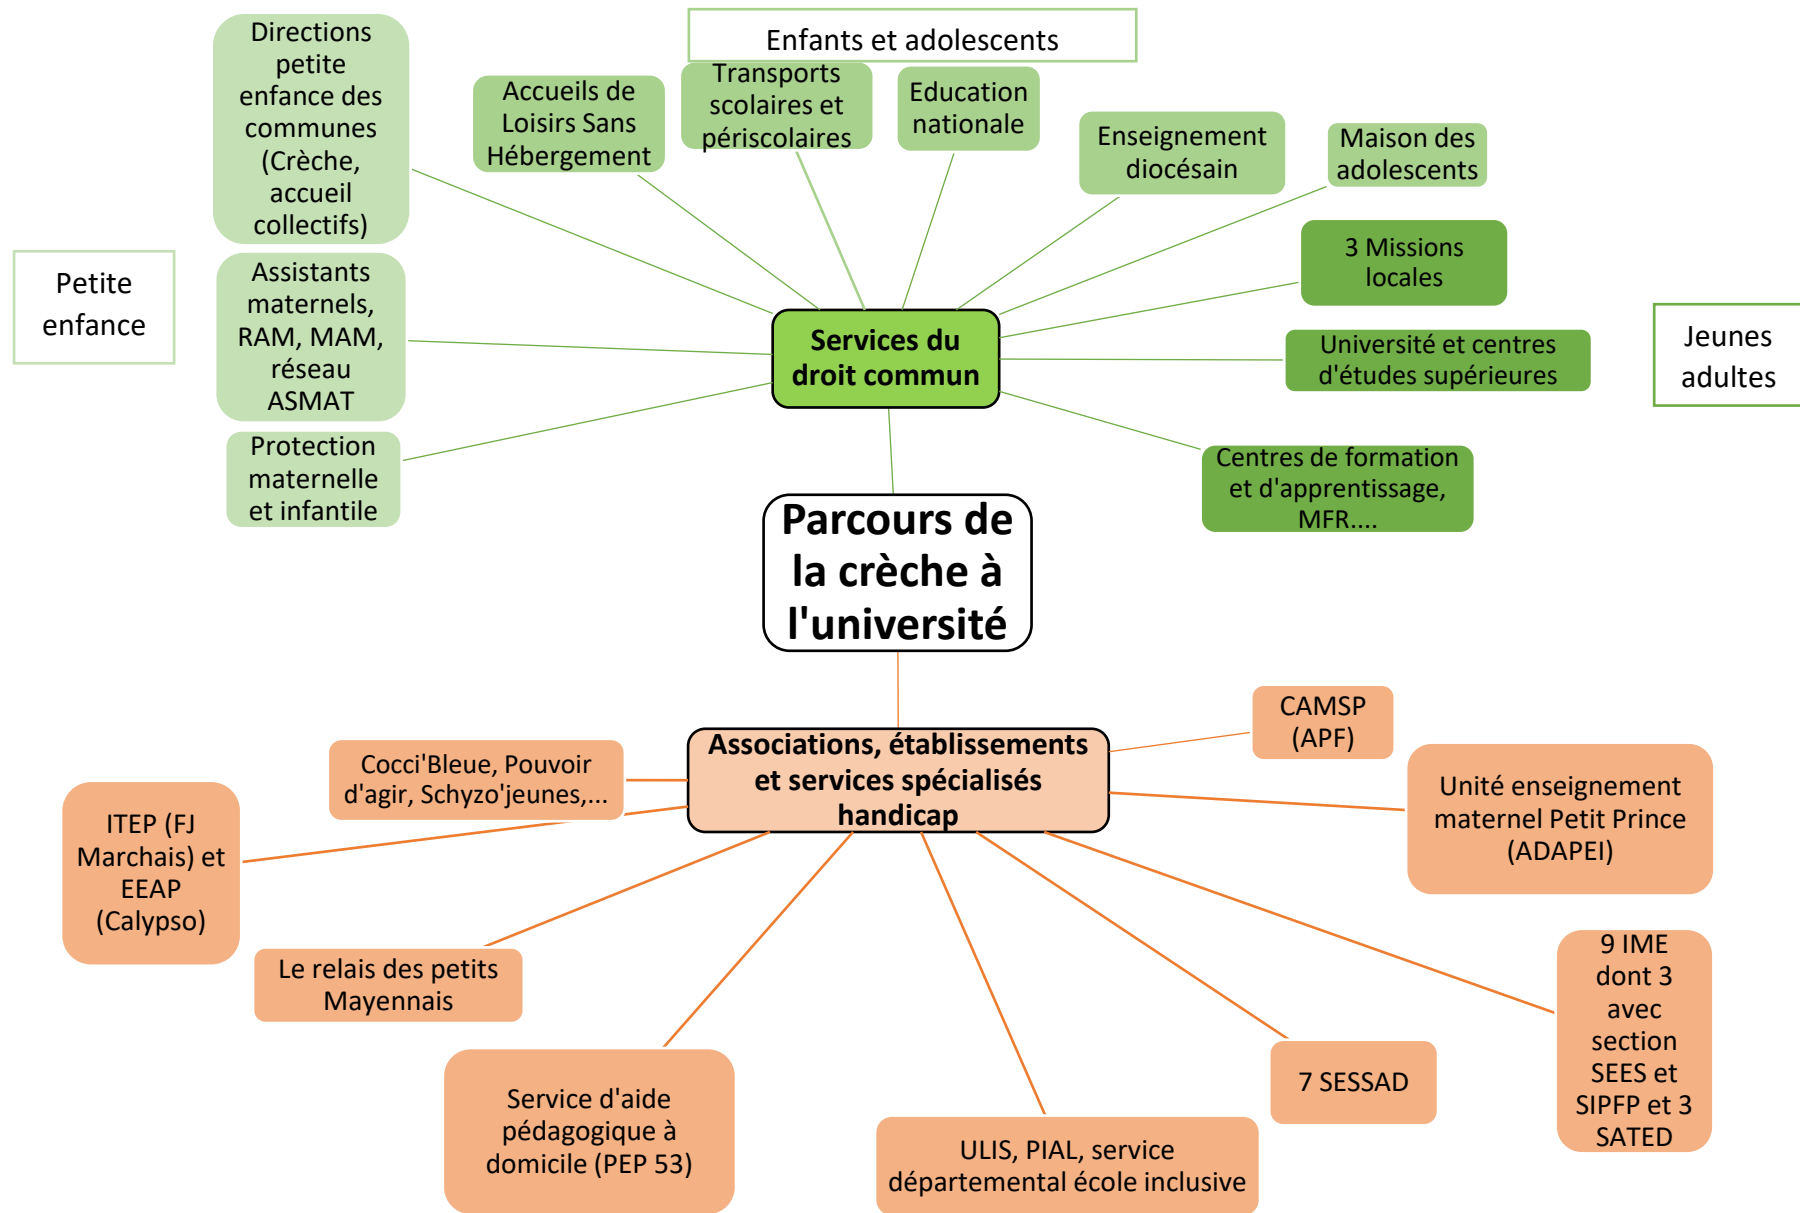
Enfants et adolescents

Petite enfance

Jeunes adultes

Directions petite enfance des communes (Crèche, accueil collectifs)

Accueils de Loisirs Sans Hébergement

Transports scolaires et périscolaires

Education nationale

Enseignement diocésain

Maison des adolescents

3 Missions locales

Université et centres d'études supérieures

Centres de formation et d'apprentissage, MFR....

Assistants maternels, RAM, MAM, réseau ASMAT

Protection maternelle et infantile

Services du droit commun

Parcours de la crèche à l'université

Associations, établissements et services spécialisés handicap

CAMSP (APF)

Unité enseignement maternel Petit Prince (ADAPEI)

9 IME dont 3 avec section SEES et SIPFP et 3 SATED

7 SESSAD

ULIS, PIAL, service départemental école inclusive

Service d'aide pédagogique à domicile (PEP 53)

Le relais des petits Mayennais

ITEP (FJ Marchais) et EEAP (Calypso)

Cocci'Bleue, Pouvoir d'agir, Schyzo'jeunes,...